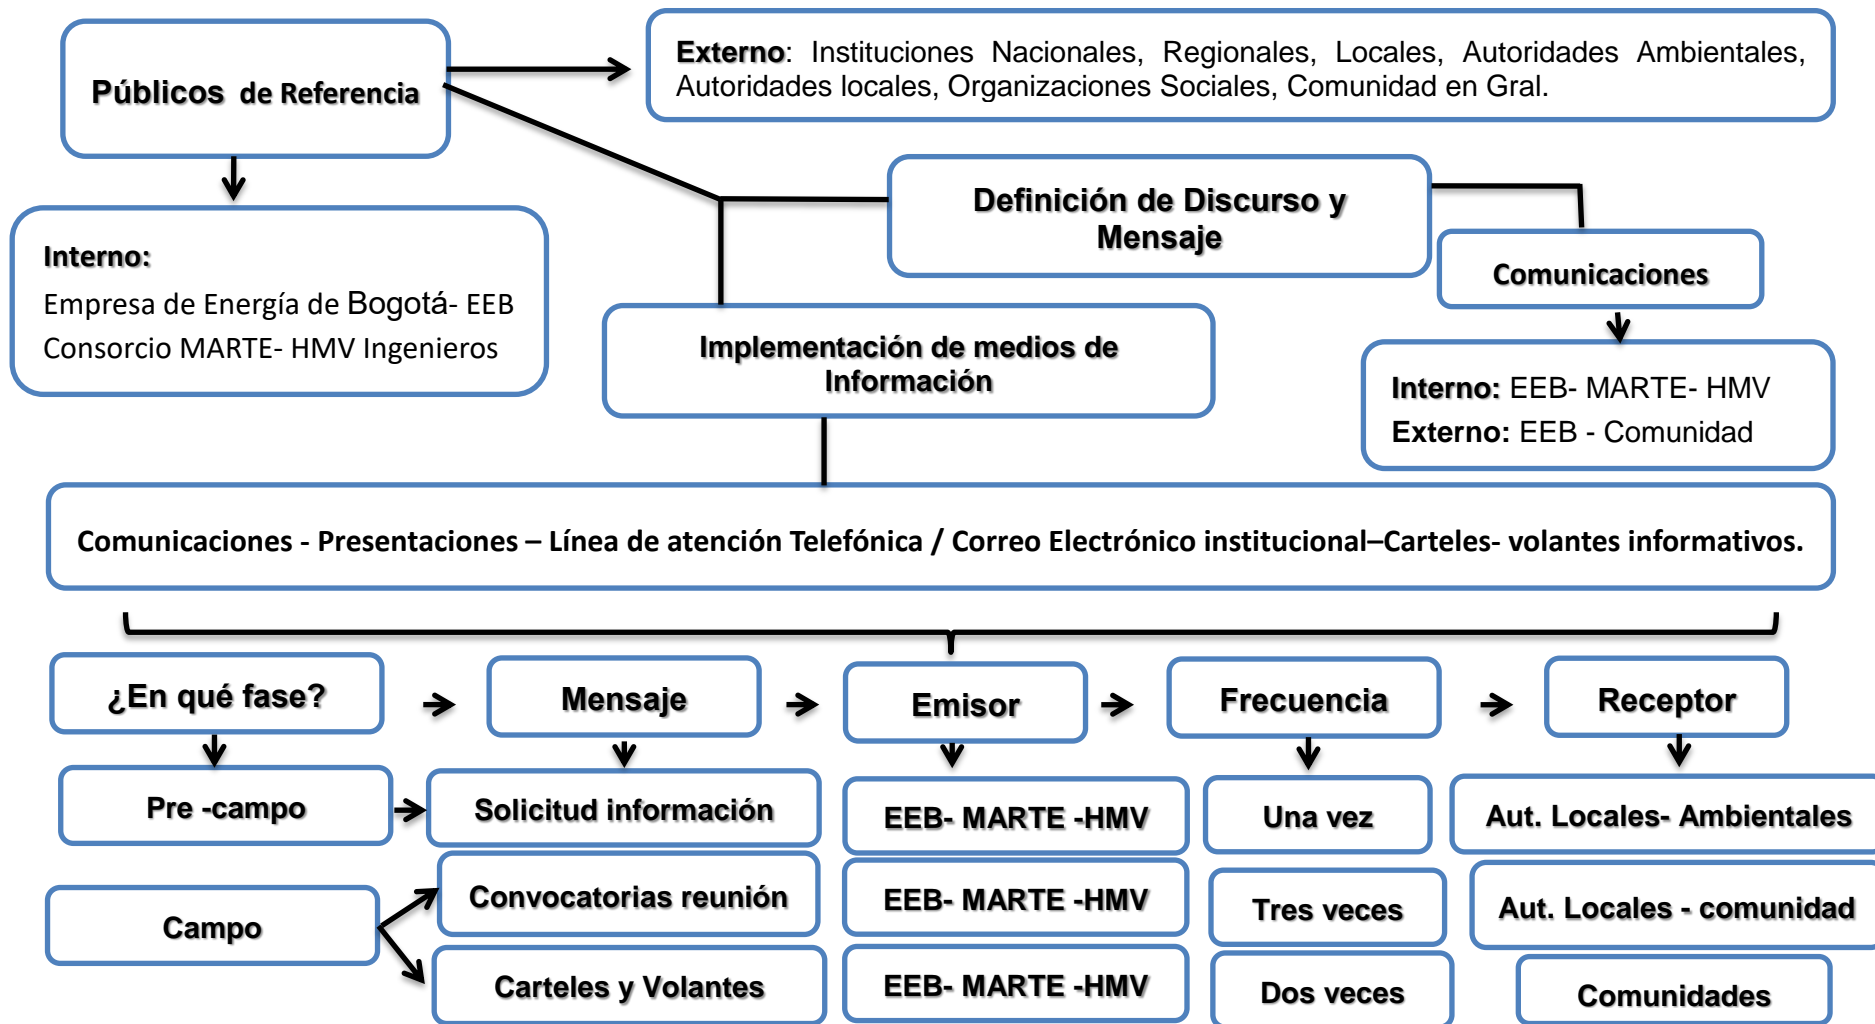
Públicos de Referencia

Externo: Instituciones Nacionales, Regionales, Locales, Autoridades Ambientales, Autoridades locales, Organizaciones Sociales, Comunidad en Gral.

Definición de Discurso y Mensaje

Comunicaciones

Interno:
Empresa de Energía de Bogotá- EEB
Consorcio MARTE- HMV Ingenieros

Implementación de medios de Información

Interno: EEB- MARTE- HMV
Externo: EEB - Comunidad

Comunicaciones - Presentaciones – Línea de atención Telefónica / Correo Electrónico institucional–Carteles- volantes informativos.

¿En qué fase?

Mensaje

Emisor

Frecuencia

Receptor

Pre -campo

Solicitud información

EEB- MARTE -HMV

Una vez

Aut. Locales- Ambientales

Campo

Convocatorias reunión

EEB- MARTE -HMV

Tres veces

Aut. Locales - comunidad

Carteles y Volantes

EEB- MARTE -HMV

Dos veces

Comunidades